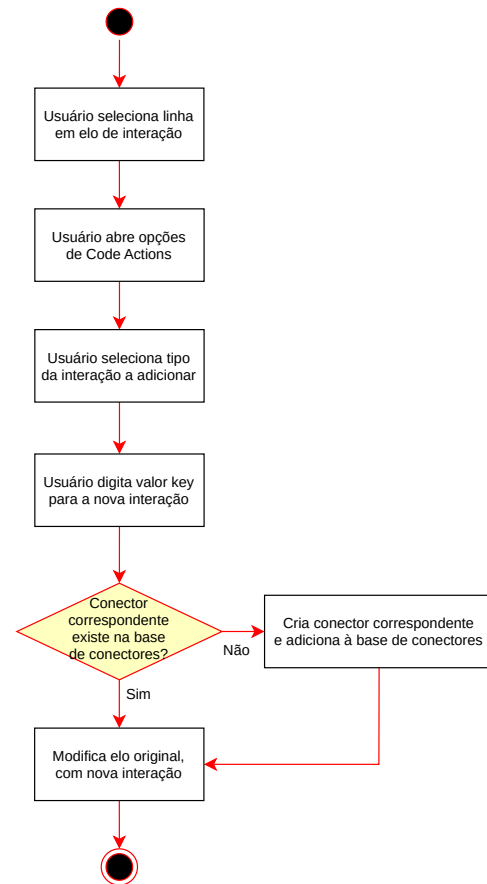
Usuário seleciona linha em elo de interação

Usuário abre opções de Code Actions

Usuário seleciona tipo da interação a adicionar

Usuário digita valor key para a nova interação

Conector correspondente existe na base de conectores?

Não

Cria conector correspondente e adiciona à base de conectores

Sim

Modifica elo original, com nova interação